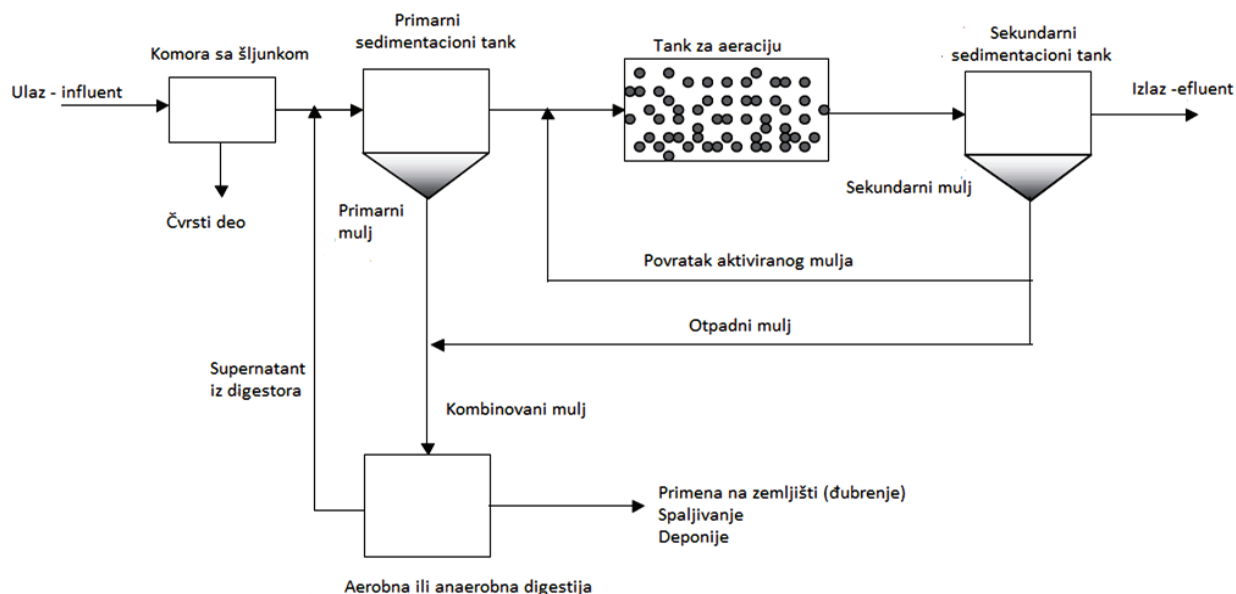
Ulaz - influent

Komora sa šljunkom

Čvrsti deo

Primarni sedimentacioni tank

Primarni mulj

Tank za aeraciju

Sekundarni sedimentacioni tank

Izlaz -efluent

Sekundarni mulj

Povratak aktiviranog mulja

Otpadni mulj

Supernatant iz digestora

Kombinovani mulj

Primena na zemljišti (đubrenje)
Spaljivanje
Deponije

Aerobna ili anaerobna digestija